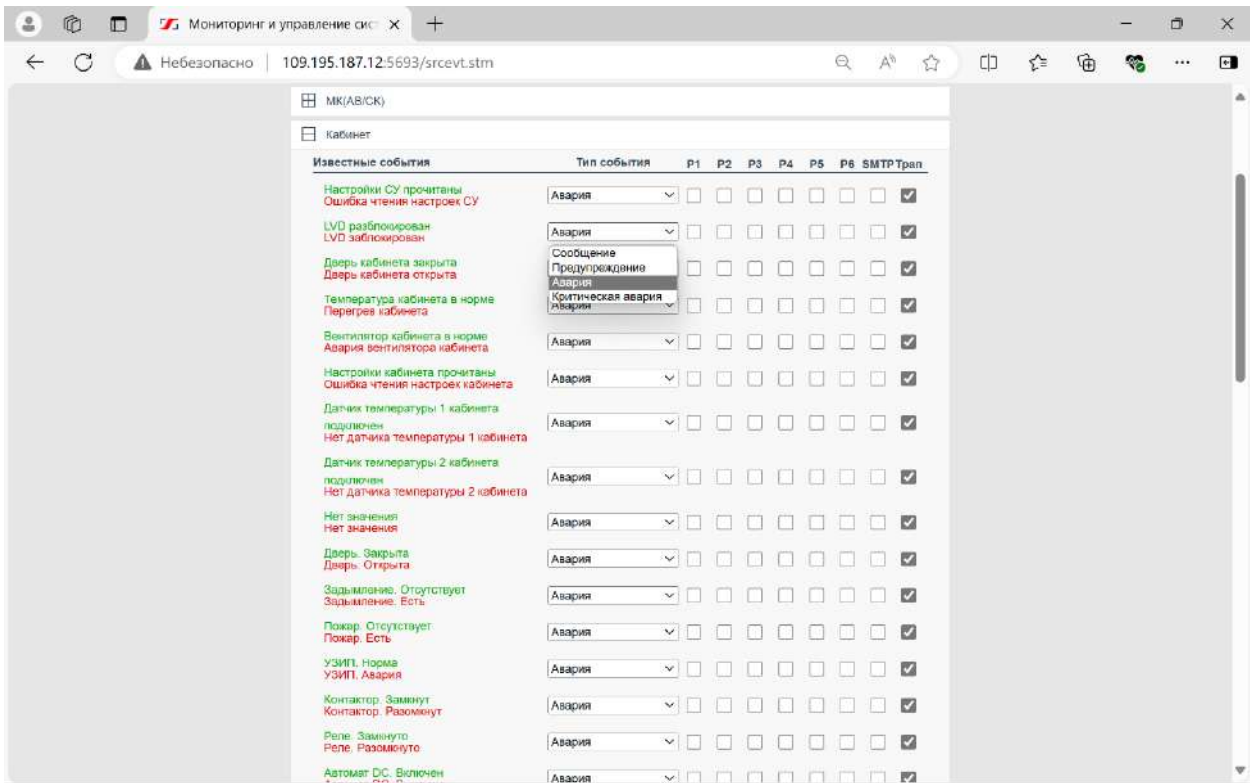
Мониторинг и управление сис ×

Небезопасно | 109.195.187.12:5693/srcevt.stm

MK(AB/CK)

Кабинет

| Известные события | Тип события | P1 | P2 | P3 | P4 | P5 | P6 | SMTP | Трап |
|---|---|---|---|---|---|---|---|---|---|
| Настройки СУ прочитаны Ошибка чтения настроек СУ | Авария | | | | | | | | |
| LVD разблокирован LVD заблокирован | Авария | | | | | | | | |
| Дверь кабинета закрыта Дверь кабинета открыта | Сообщение Предупреждение Авария Критическая авария | | | | | | | | |
| Температура кабинета в норме Перегрев кабинета | Авария | | | | | | | | |
| Вентилятор кабинета в норме Авария вентилятора кабинета | Авария | | | | | | | | |
| Настройки кабинета прочитаны Ошибка чтения настроек кабинета | Авария | | | | | | | | |
| Датчик температуры 1 кабинета подключен Нет датчика температуры 1 кабинета | Авария | | | | | | | | |
| Датчик температуры 2 кабинета подключен Нет датчика температуры 2 кабинета | Авария | | | | | | | | |
| Нет значения Нет значения | Авария | | | | | | | | |
| Дверь. Закрыта Дверь. Открыта | Авария | | | | | | | | |
| Задымление. Отсутствует Задымление. Есть | Авария | | | | | | | | |
| Пожар. Отсутствует Пожар. Есть | Авария | | | | | | | | |
| УЗИП. Норма УЗИП. Авария | Авария | | | | | | | | |
| Контактор. Замкнут Контактор. Разомкнут | Авария | | | | | | | | |
| Реле. Замкнуто Реле. Разомкнуто | Авария | | | | | | | | |
| Автомат DC. Включен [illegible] | Авария | | | | | | | | |